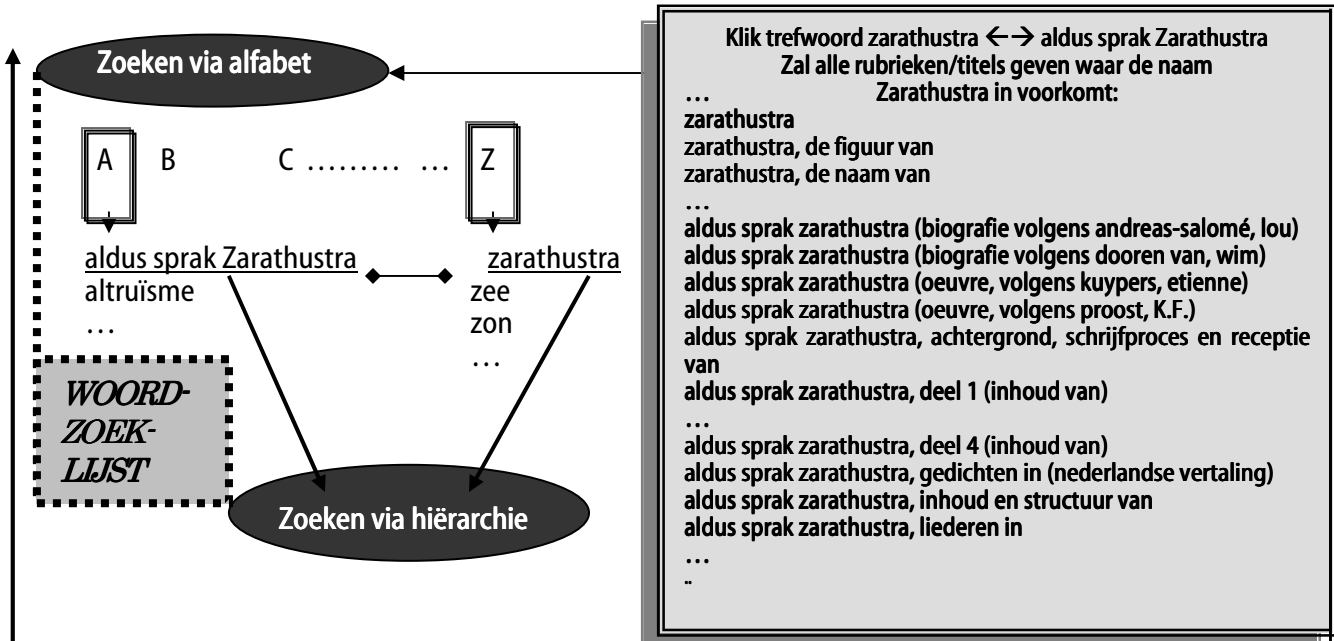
Zoeken via alfabet

A B C ......... ... Z

aldus sprak Zarathustra
altruïsme
...

zarathustra
zee
zon
...

WOORD-ZOEK-LIJST

Zoeken via hiërarchie

Klik trefwoord zarathustra ←→ aldus sprak Zarathustra
Zal alle rubrieken/titels geven waar de naam
... Zarathustra in voorkomt:
zarathustra
zarathustra, de figuur van
zarathustra, de naam van
...
aldus sprak zarathustra (biografie volgens andreas-salomé, lou)
aldus sprak zarathustra (biografie volgens dooren van, wim)
aldus sprak zarathustra (oeuvre, volgens kuypers, etienne)
aldus sprak zarathustra (oeuvre, volgens proost, K.F.)
aldus sprak zarathustra, achtergrond, schrijfproces en receptie van
aldus sprak zarathustra, deel 1 (inhoud van)
...
aldus sprak zarathustra, deel 4 (inhoud van)
aldus sprak zarathustra, gedichten in (nederlandse vertaling)
aldus sprak zarathustra, inhoud en structuur van
aldus sprak zarathustra, liederen in
...
..